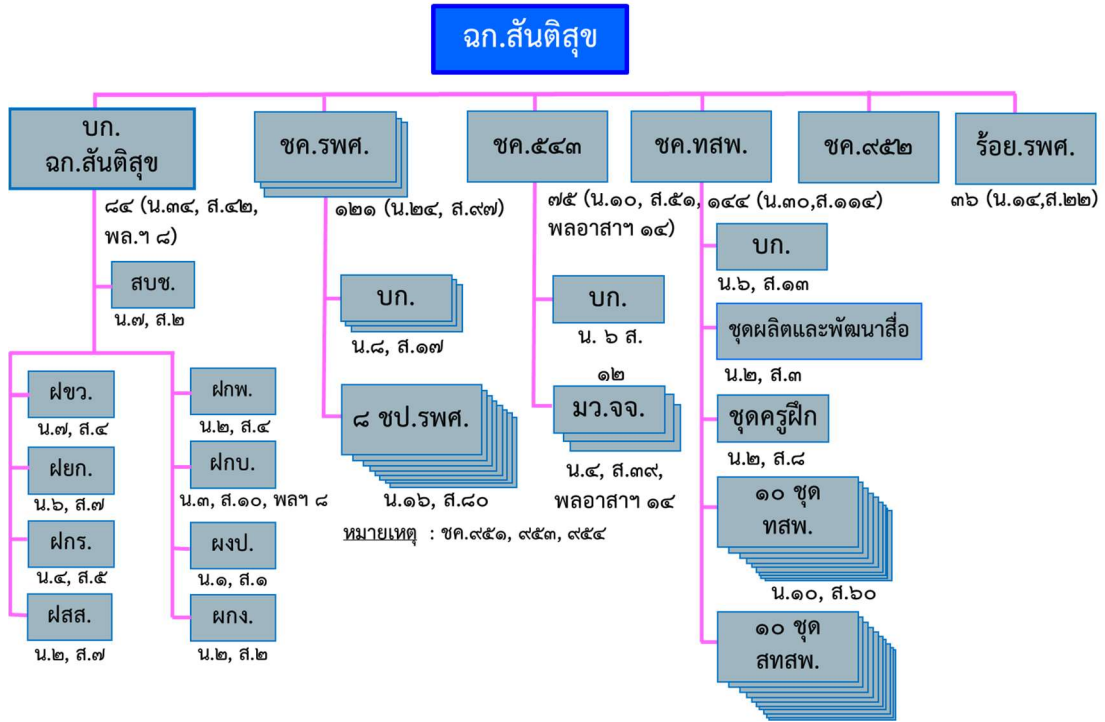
ฉก.สันติสุข

บก. ฉก.สันติสุข

๘๔ (น.๓๔, ส.๔๒, พล.ฯ ๘)

สบช.

น.๗, ส.๒

ฝขว.

น.๗, ส.๔

ฝยก.

น.๖, ส.๗

ฝกร.

น.๔, ส.๕

ฝสส.

น.๒, ส.๗

ฝกพ.

น.๒, ส.๔

ฝกบ.

น.๓, ส.๑๐, พลฯ ๘

ผงป.

น.๑, ส.๑

ผกง.

น.๒, ส.๒

ชค.รพศ.

๑๒๑ (น.๒๔, ส.๙๗)

บก.

น.๘, ส.๑๗

๘ ชป.รพศ.

น.๑๖, ส.๘๐

หมายเหตุ : ชค.๙๕๑, ๙๕๓, ๙๕๔

ชค.๕๔๓

๗๕ (น.๑๐, ส.๕๑, พลอาสาฯ ๑๔)

บก.

น. ๖ ส. ๑๒

มว.จจ.

น.๔, ส.๓๙, พลอาสาฯ ๑๔

ชค.ทสพ.

๑๔๔ (น.๓๐,ส.๑๑๔)

บก.

น.๖, ส.๑๓

ชุดผลิตและพัฒนาสื่อ

น.๒, ส.๓

ชุดครูฝึก

น.๒, ส.๘

๑๐ ชุด ทสพ.

น.๑๐, ส.๖๐

๑๐ ชุด สทสพ.

ชค.๙๕๒

ร้อย.รพศ.

๓๖ (น.๑๔,ส.๒๒)